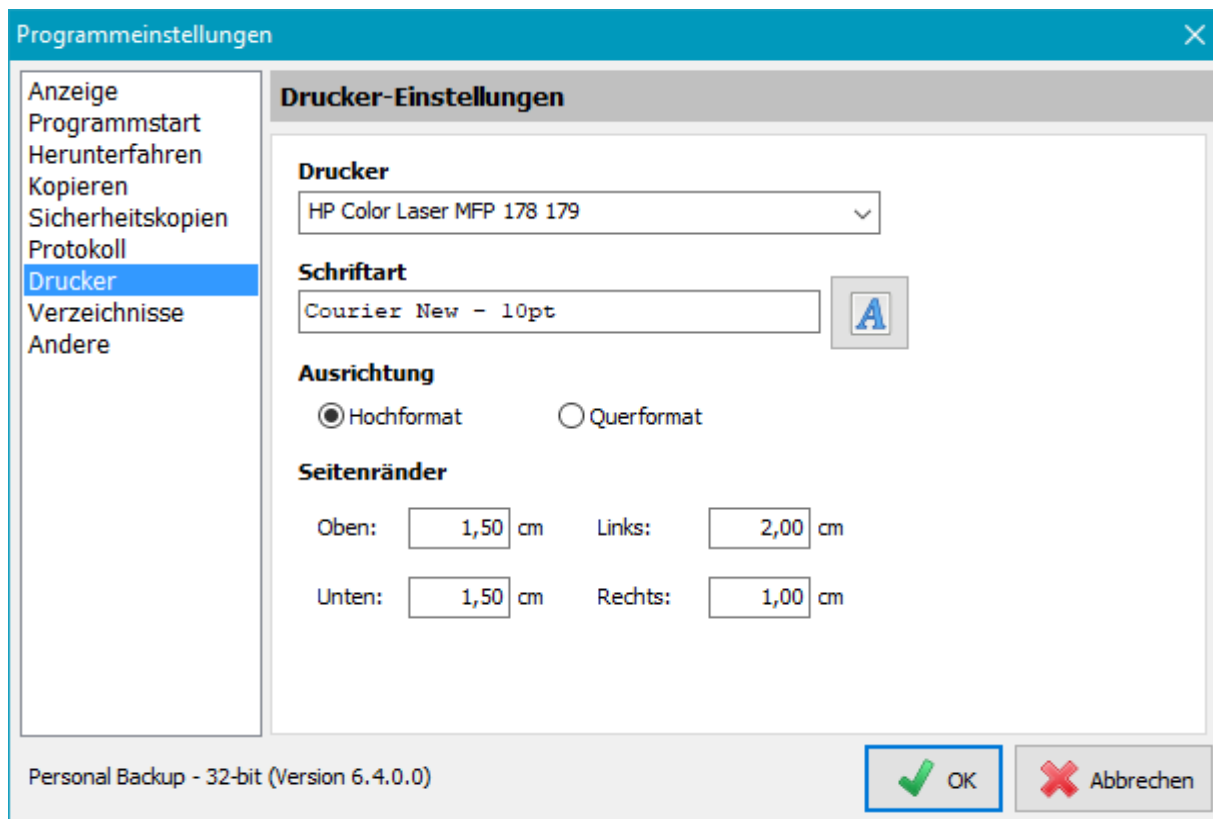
Programmeinstellungen

Anzeige
Programmstart
Herunterfahren
Kopieren
Sicherheitskopien
Protokoll
Drucker
Verzeichnisse
Andere

Drucker-Einstellungen

Drucker
HP Color Laser MFP 178 179

Schriftart
Courier New - 10pt

A

Ausrichtung
Hochformat
Querformat

Seitenränder
Oben: 1,50 cm
Links: 2,00 cm
Unten: 1,50 cm
Rechts: 1,00 cm

Personal Backup - 32-bit (Version 6.4.0.0)

OK
Abbrechen